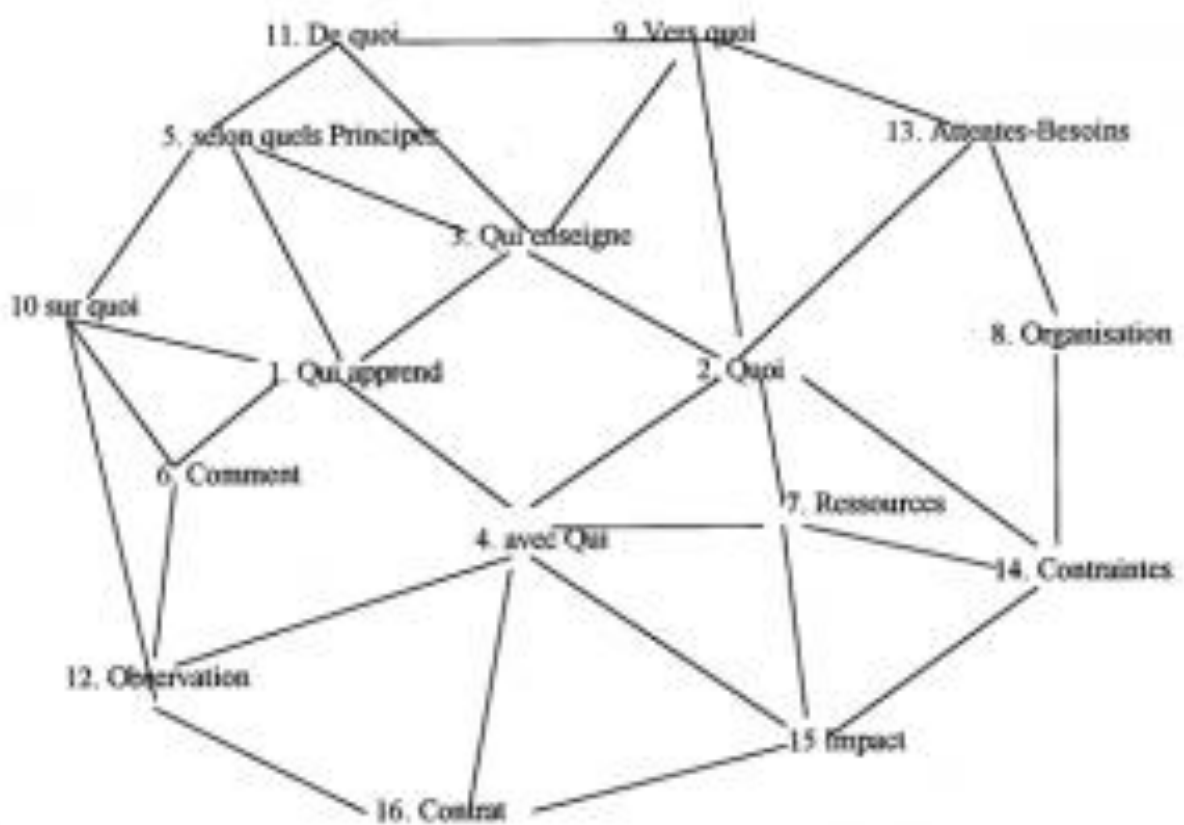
11. De quoi
9. Vers quoi
5. selon quels Principes
13. Attentes-Besoins
3. Qui enseigne
10 sur quoi
8. Organisation
1. Qui apprend
2. Quoi
6. Comment
7. Ressources
4. avec Qui
14. Contraintes
12. Observation
15 Impact
16. Contrat